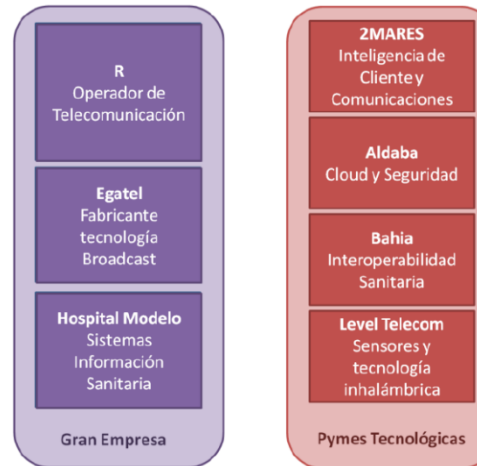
R
Operador de Telecomunicación

Egatel
Fabricante tecnología Broadcast

Hospital Modelo
Sistemas Información Sanitaria

Gran Empresa

2MARES
Inteligencia de Cliente y Comunicaciones

Aldaba
Cloud y Seguridad

Bahia
Interoperabilidad Sanitaria

Level Telecom
Sensores y tecnología inhalámbrica

Pymes Tecnológicas